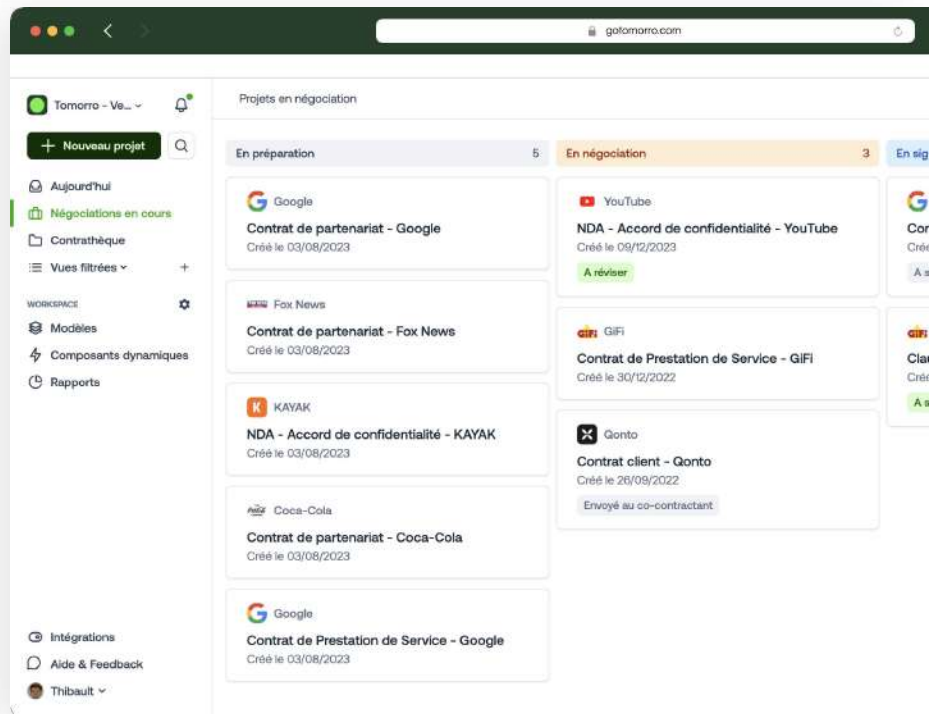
gotomorro.com

Tomorro - Ve...

+ Nouveau projet

Aujourd'hui
Négociations en cours
Contrathèque
Vues filtrées

WORKSPACE
Modèles
Composants dynamiques
Rapports

Intégrations
Aide & Feedback
Thibault

Projets en négociation

En préparation 5

Google
Contrat de partenariat - Google
Créé le 03/08/2023

Fox News
Contrat de partenariat - Fox News
Créé le 03/08/2023

KAYAK
NDA - Accord de confidentialité - KAYAK
Créé le 03/08/2023

Coca-Cola
Contrat de partenariat - Coca-Cola
Créé le 03/08/2023

Google
Contrat de Prestation de Service - Google
Créé le 03/08/2023

En négociation 3

YouTube
NDA - Accord de confidentialité - YouTube
Créé le 09/12/2023
A réviser

GiFi
Contrat de Prestation de Service - GiFi
Créé le 30/12/2022

Qonto
Contrat client - Qonto
Créé le 26/09/2022
Envoyé au co-contractant

En sig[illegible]

Cor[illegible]
Créé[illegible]
A s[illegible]

Clau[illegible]
Créé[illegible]
A s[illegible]